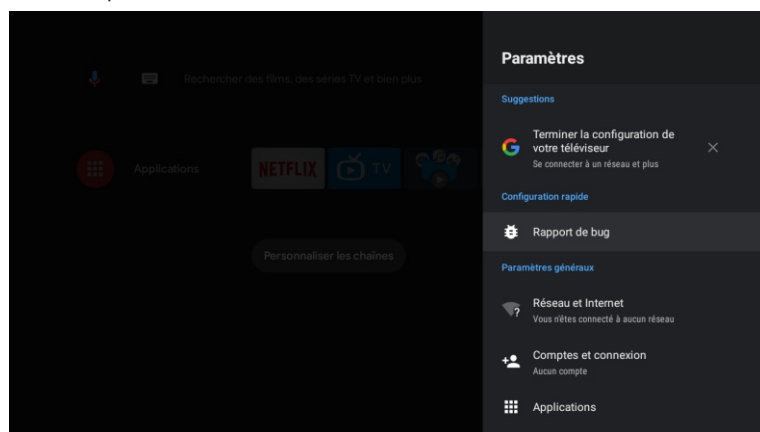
Rechercher des films, des séries TV et bien plus

Applications

NETFLIX

TV

Personnaliser les chaînes

Paramètres

Suggestions

Terminer la configuration de votre téléviseur
Se connecter à un réseau et plus

Configuration rapide

Rapport de bug

Paramètres généraux

Réseau et Internet
Vous n'êtes connecté à aucun réseau

Comptes et connexion
Aucun compte

Applications